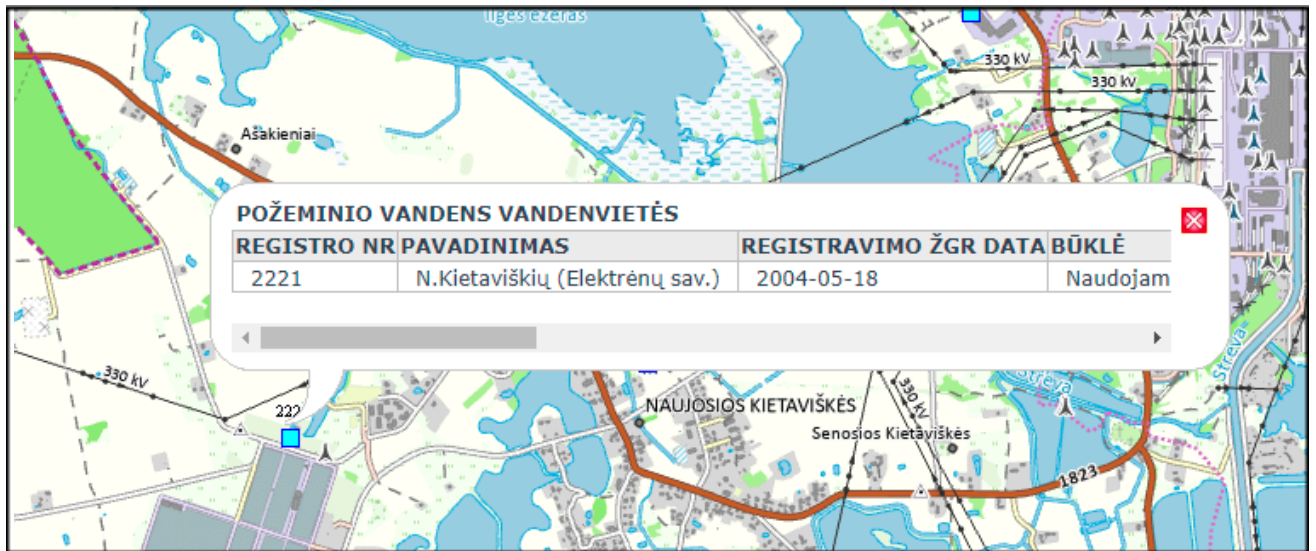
Ilgės ežeras

330 kV

330 kV

Ašakieniai

POŽEMINIO VANDENS VANDENVIETĖS

| REGISTRO NR | PAVADINIMAS | REGISTRAVIMO ŽGR DATA | BŪKLĖ |
|---|---|---|---|
| 2221 | N.Kietaviškių (Elektrėnų sav.) | 2004-05-18 | Naudojam |

330 kV

222

NAUJOSIOS KIETAVIŠKĖS

Senosios Kietaviškės

330 kV

Strėva

1823